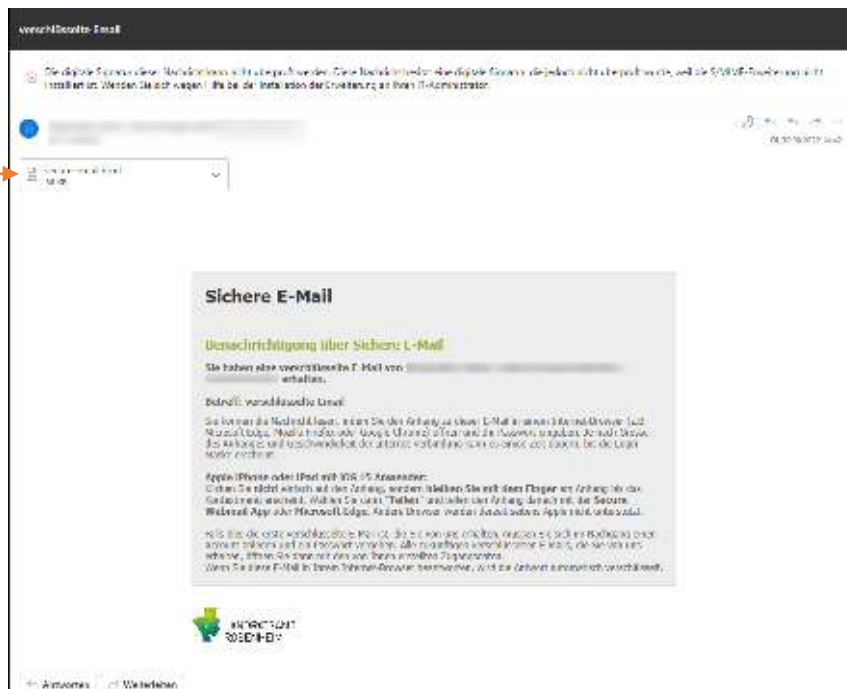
verschlüsselte Email

Die digitale Signatur dieser Nachricht konnte nicht überprüft werden. Diese Nachricht besitzt eine digitale Signatur, die jedoch nicht überprüft wurde, weil die S/MIME-Erweiterung nicht installiert ist. Wenden Sie sich wegen Hilfe bei der Installation der Erweiterung an Ihren IT-Administrator.

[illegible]

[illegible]

Sichere E-Mail

Benachrichtigung über Sichere E-Mail

Sie haben eine verschlüsselte E-Mail von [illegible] erhalten.

Betreff: verschlüsselte Email

Sie können die Nachricht lesen, indem Sie den Anhang zu dieser E-Mail in einem Internet-Browser (z.B. Microsoft Edge, Mozilla Firefox oder Google Chrome) öffnen und Ihr Passwort eingeben. Je nach Größe des Anhangs und Geschwindigkeit der Internet-Verbindung kann es einige Zeit dauern, bis die Login-Maske erscheint.

Apple iPhone oder iPad mit iOS 15 Anwender:
Klicken Sie nicht einfach auf den Anhang, sondern bleiben Sie mit dem Finger am Anhang bis das Kontextmenü erscheint. Wählen Sie dann "Teilen" und teilen den Anhang danach mit der Secure Webmail App oder Microsoft Edge. Andere Browser werden derzeit seitens Apple nicht unterstützt.

Falls dies die erste verschlüsselte Nachricht ist, die Sie von uns erhalten, müssen Sie sich im Webportal einen Account anlegen und ein Passwort vergeben. Alle zukünftigen verschlüsselten E-Mails, die Sie von uns erhalten, öffnen Sie dann mit dem von Ihnen erstellten Zugangsdaten.
Wenn Sie diese E-Mail in Ihrem Internet-Browser beantworten, wird die Antwort automatisch verschlüsselt.

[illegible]
ROSENHEIM

Antworten Weiterleiten